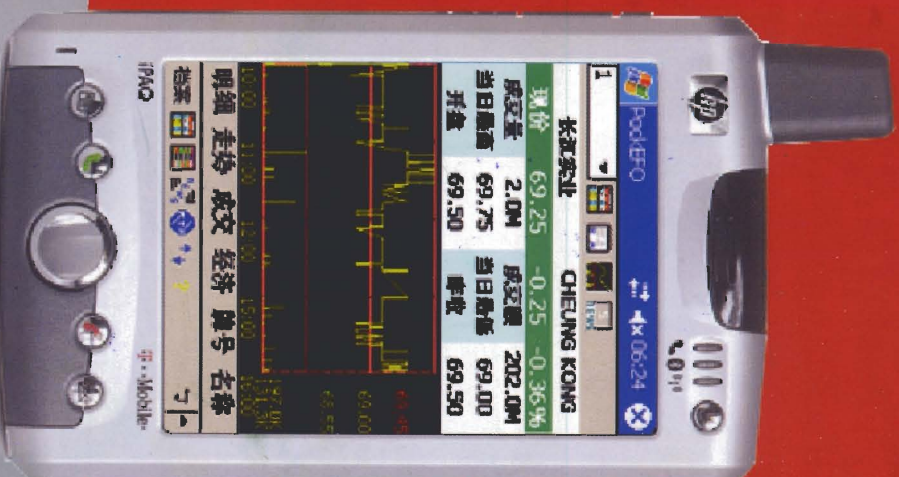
PocketEFO
06:24
1
长江实业 CHEUNG KONG
现价 69.25 -0.25 -0.36%
成交量 2.0M 成交额 202.0M
当日最高 69.75 当日最低 69.00
开盘 69.50 昨收 69.50
10:00 11:00 12:00 15:00 16:00
69.00
明细 走势 成交 经济 牌号 信息
档案
iPAQ
T-Mobile